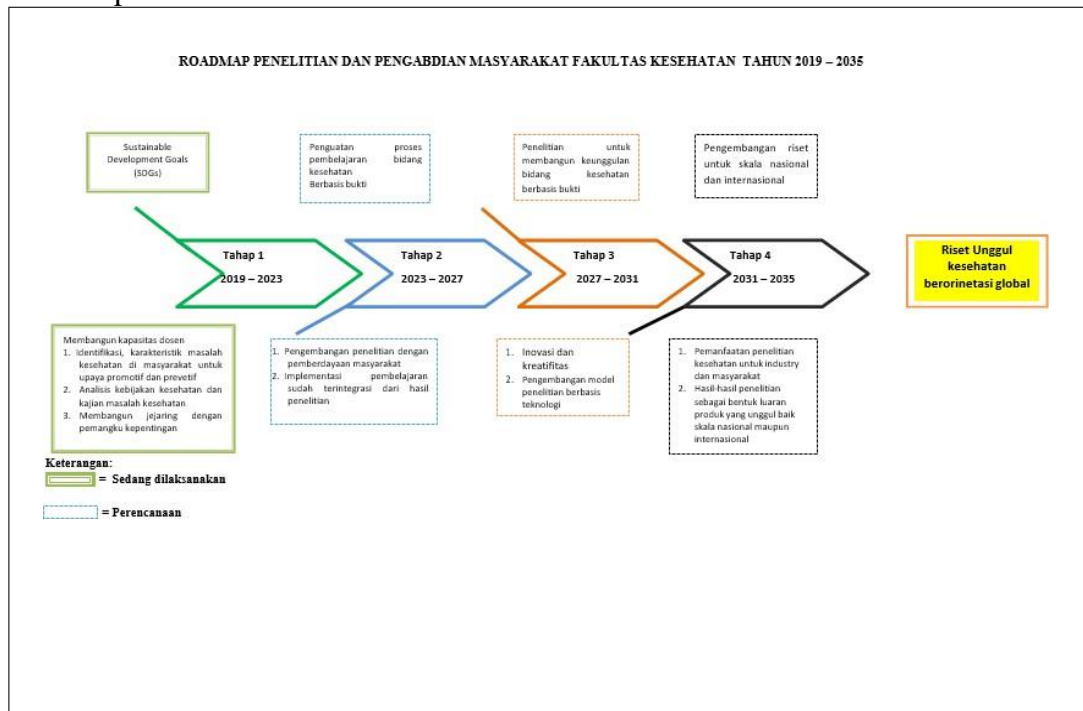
ROADMAP PENELITIAN DAN PENGABDIAN MASYARAKAT FAKULTAS KESEHATAN TAHUN 2019 – 2035

Sustainable Development Goals (SDGs)

Penguatan proses pembelajaran bidang kesehatan Berbasis bukti

Penelitian untuk membangun keunggulan bidang kesehatan berbasis bukti

Pengembangan riset untuk skala nasional dan internasional

Tahap 1
2019 – 2023

Tahap 2
2023 – 2027

Tahap 3
2027 – 2031

Tahap 4
2031 – 2035

Riset Unggul kesehatan berorinetasi global

Membangun kapasitas dosen
1. Identifikasi, karakteristik masalah kesehatan di masyarakat untuk upaya promotif dan prevetif
2. Analisis kebijakan kesehatan dan kajian masalah kesehatan
3. Membangun jejaring dengan pemangku kepentingan

1. Pengembangan penelitian dengan pemberdayaan masyarakat
2. Implementasi pembelajaran sudah terintegrasi dari hasil penelitian

1. Inovasi dan kreatifitas
2. Pengembangan model penelitian berbasis teknologi

1. Pemanfaatan penelitian kesehatan untuk industry dan masyarakat
2. Hasil-hasil penelitian sebagai bentuk luaran produk yang unggul baik skala nasional maupun internasional

Keterangan:
= Sedang dilaksanakan

= Perencanaan